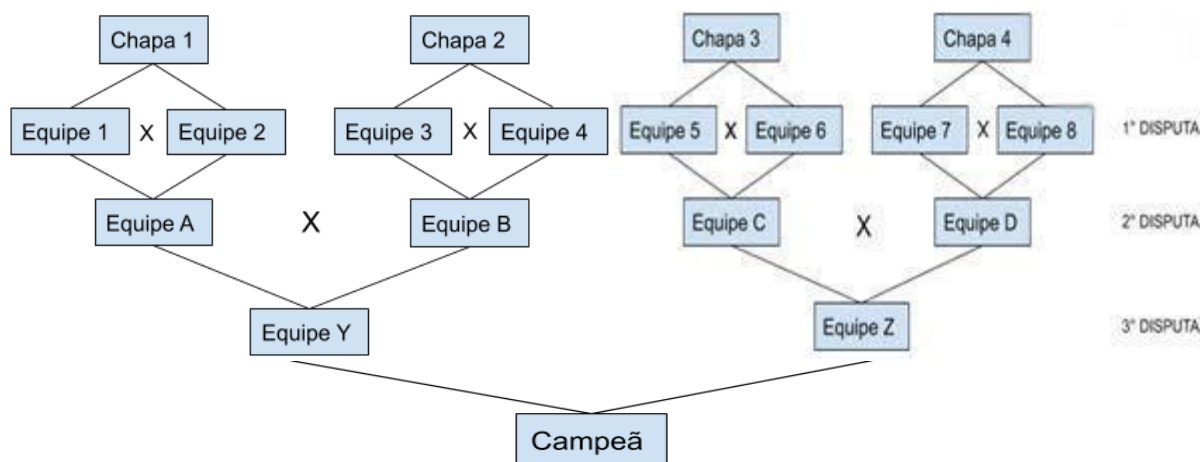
Chapa 1

Equipe 1 X Equipe 2

Equipe A X Equipe B

Chapa 2

Equipe 3 X Equipe 4

Equipe Y

Chapa 3

Equipe 5 X Equipe 6

Equipe C X Equipe D

Chapa 4

Equipe 7 X Equipe 8

Equipe Z

1° DISPUTA

2° DISPUTA

3° DISPUTA

Campeã